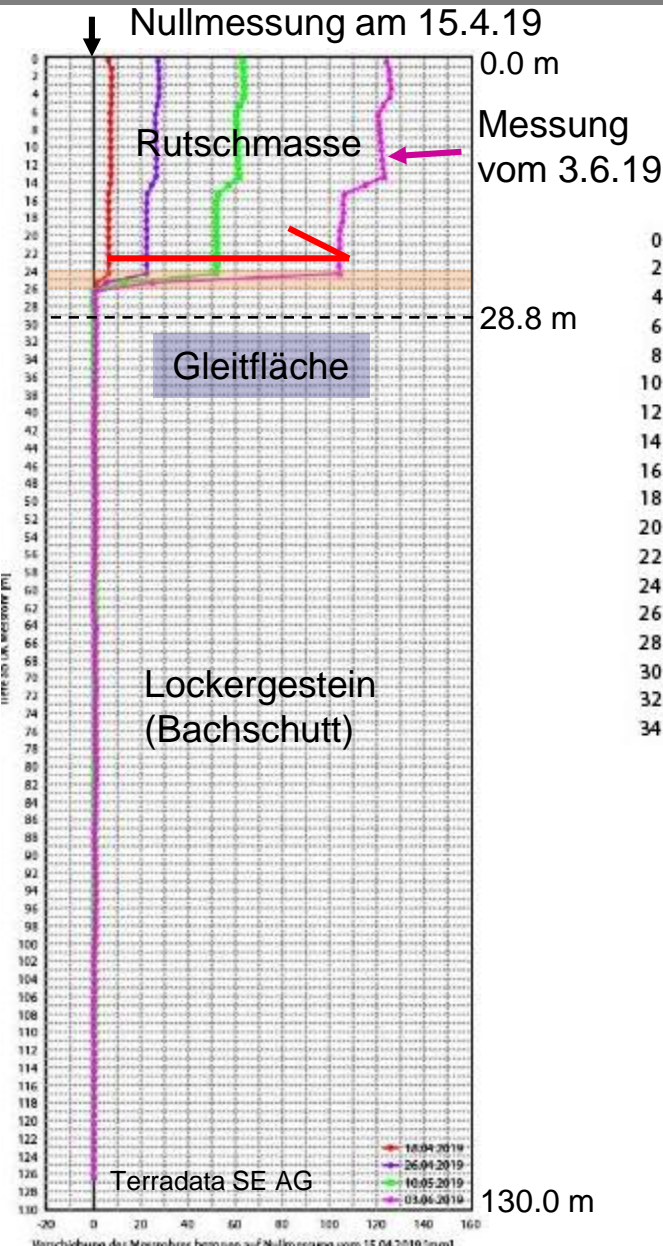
Nullmessung am 15.4.19

0.0 m

Messung vom 3.6.19

Rutschmasse

28.8 m

Gleitfläche

Lockergestein (Bachschutt)

Terradata SE AG

130.0 m

0
2
4
6
8
10
12
14
16
18
20
22
24
26
28
30
32
34
36
38
40
42
44
46
48
50
52
54
56
58
60
62
64
66
68
70
72
74
76
78
80
82
84
86
88
90
92
94
96
98
100
102
104
106
108
110
112
114
116
118
120
122
124
126
128
130

Tiefe ab UK Messrohr [m]

-20 0 20 40 60 80 100 120 140 160

Verschiebung des Messrohres bezogen auf Nullmessung vom 15.04.2019 [mm]

18.04.2019
26.04.2019
10.05.2019
03.06.2019

0
2
4
6
8
10
12
14
16
18
20
22
24
26
28
30
32
34